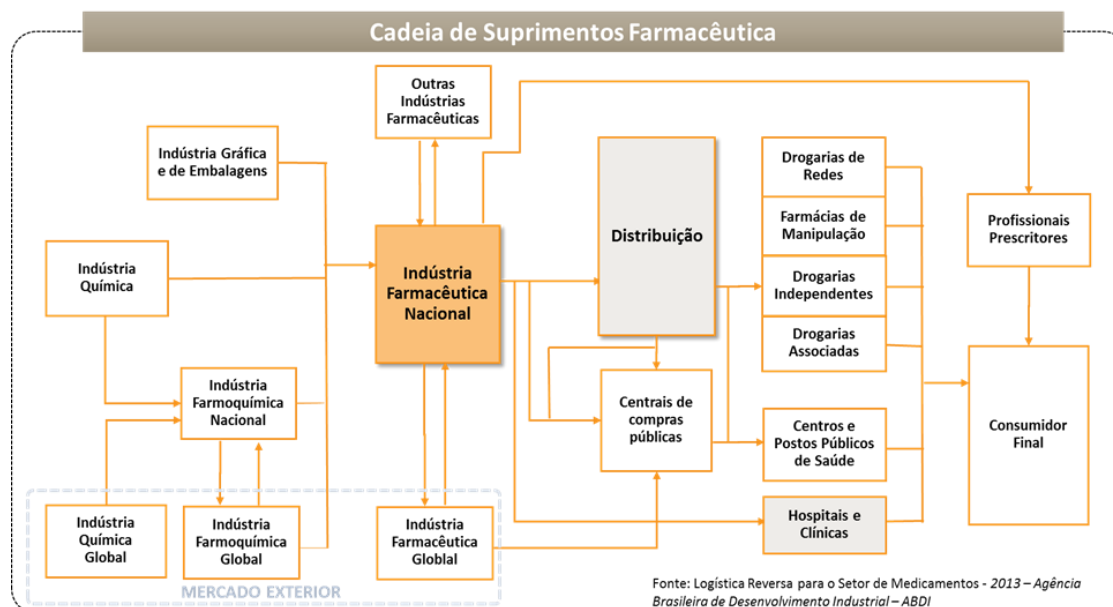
Cadeia de Suprimentos Farmacêutica

Outras Indústrias Farmacêuticas

Indústria Gráfica e de Embalagens

Indústria Química

Indústria Farmacêutica Nacional

Distribuição

Drogarias de Redes

Farmácias de Manipulação

Drogarias Independentes

Drogarias Associadas

Profissionais Prescritores

Consumidor Final

Indústria Farmoquímica Nacional

Centrais de compras públicas

Centros e Postos Públicos de Saúde

Indústria Química Global

Indústria Farmoquímica Global

Indústria Farmacêutica Globlal

Hospitais e Clínicas

MERCADO EXTERIOR

Fonte: Logística Reversa para o Setor de Medicamentos - 2013 – Agência Brasileira de Desenvolvimento Industrial – ABDI